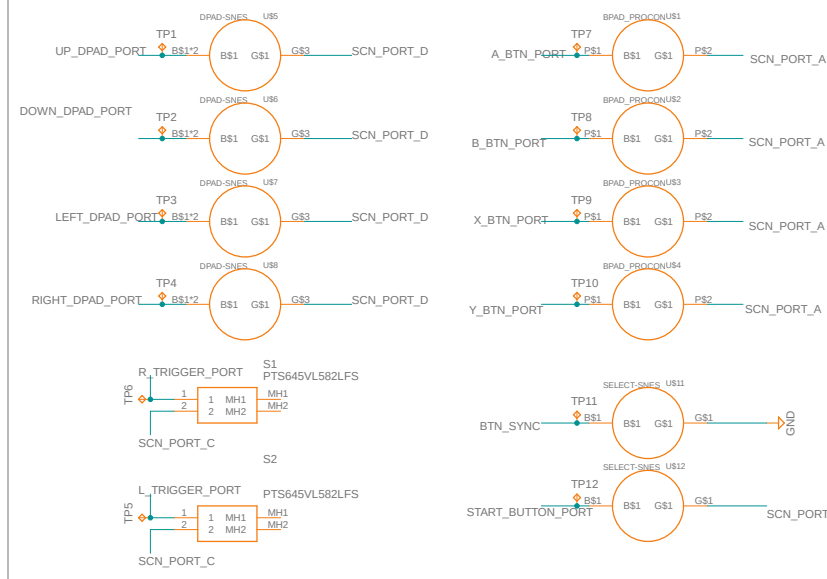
TP1 DPAD-SNES U$5
UP_DPAD_PORT B$1*2 B$1 G$1 G$3 SCN_PORT_D

DOWN_DPAD_PORT
TP2 DPAD-SNES U$6
B$1*2 B$1 G$1 G$3 SCN_PORT_D

TP3 DPAD-SNES U$7
LEFT_DPAD_PORT B$1*2 B$1 G$1 G$3 SCN_PORT_D

TP4 DPAD-SNES U$8
RIGHT_DPAD_PORT B$1*2 B$1 G$1 G$3 SCN_PORT_D

TP7 BPAD_PROCON U$1
A_BTN_PORT P$1 B$1 G$1 P$2 SCN_PORT_A

TP8 BPAD_PROCON U$2
B_BTN_PORT P$1 B$1 G$1 P$2 SCN_PORT_A

TP9 BPAD_PROCON U$3
X_BTN_PORT P$1 B$1 G$1 P$2 SCN_PORT_A

TP10 BPAD_PROCON U$4
Y_BTN_PORT P$1 B$1 G$1 P$2 SCN_PORT_A

R_TRIGGER_PORT
S1
PTS645VL582LFS
TP6
1 1 MH1 MH1
2 2 MH2 MH2
SCN_PORT_C

S2

L_TRIGGER_PORT
PTS645VL582LFS
TP5
1 1 MH1 MH1
2 2 MH2 MH2
SCN_PORT_C

SELECT-SNES U$11
TP11
BTN_SYNC B$1 B$1 G$1 G$1 GND

SELECT-SNES U$12
TP12
START_BUTTON_PORT B$1 B$1 G$1 G$1 SCN_PORT